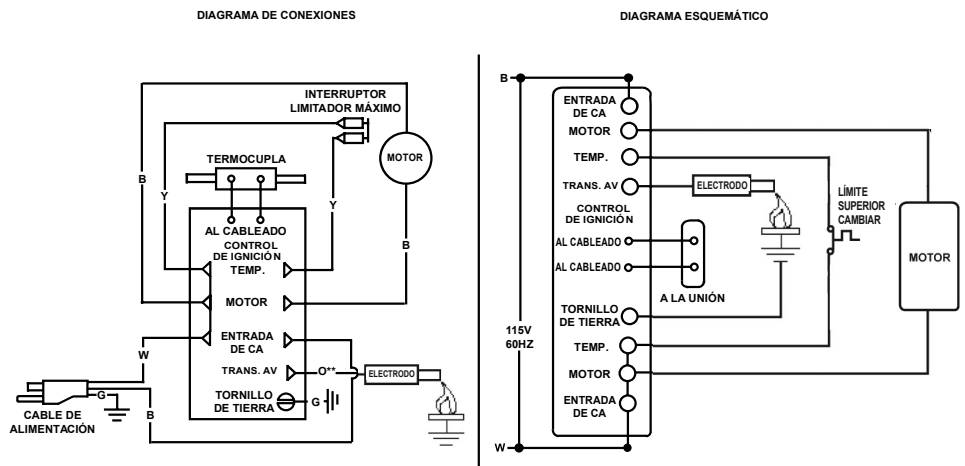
DIAGRAMA DE CONEXIONES

INTERRUPTOR LIMITADOR MÁXIMO

MOTOR

TERMOCUPLA

B

Y

Y

AL CABLEADO

CONTROL DE IGNICIÓN

TEMP.

B

MOTOR

ENTRADA DE CA

W

TRANS. AV

O**

ELECTRODO

G

TORNILLO DE TIERRA

G

CABLE DE ALIMENTACIÓN

B

DIAGRAMA ESQUEMÁTICO

B

ENTRADA DE CA

MOTOR

TEMP.

TRANS. AV

ELECTRODO

CONTROL DE IGNICIÓN

LÍMITE SUPERIOR CAMBIAR

AL CABLEADO

AL CABLEADO

MOTOR

A LA UNIÓN

115V 60HZ

TORNILLO DE TIERRA

TEMP.

MOTOR

ENTRADA DE CA

W